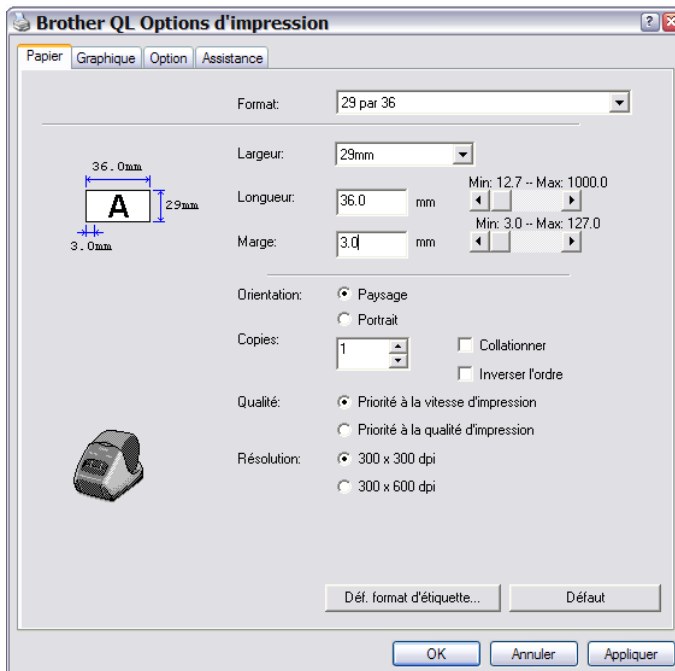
Brother QL Options d'impression

Papier | Graphique | Option | Assistance

Format: 29 par 36

36.0mm
A
29mm
3.0mm

Largeur: 29mm

Longueur: 36.0 mm
Min: 12.7 -- Max: 1000.0

Marge: 3.0 mm
Min: 3.0 -- Max: 127.0

Orientation: Paysage
Portrait

Copies: 1
Collationner
Inverser l'ordre

Qualité: Priorité à la vitesse d'impression
Priorité à la qualité d'impression

Résolution: 300 x 300 dpi
300 x 600 dpi

Déf. format d'étiquette...
Défaut

OK
Annuler
Appliquer